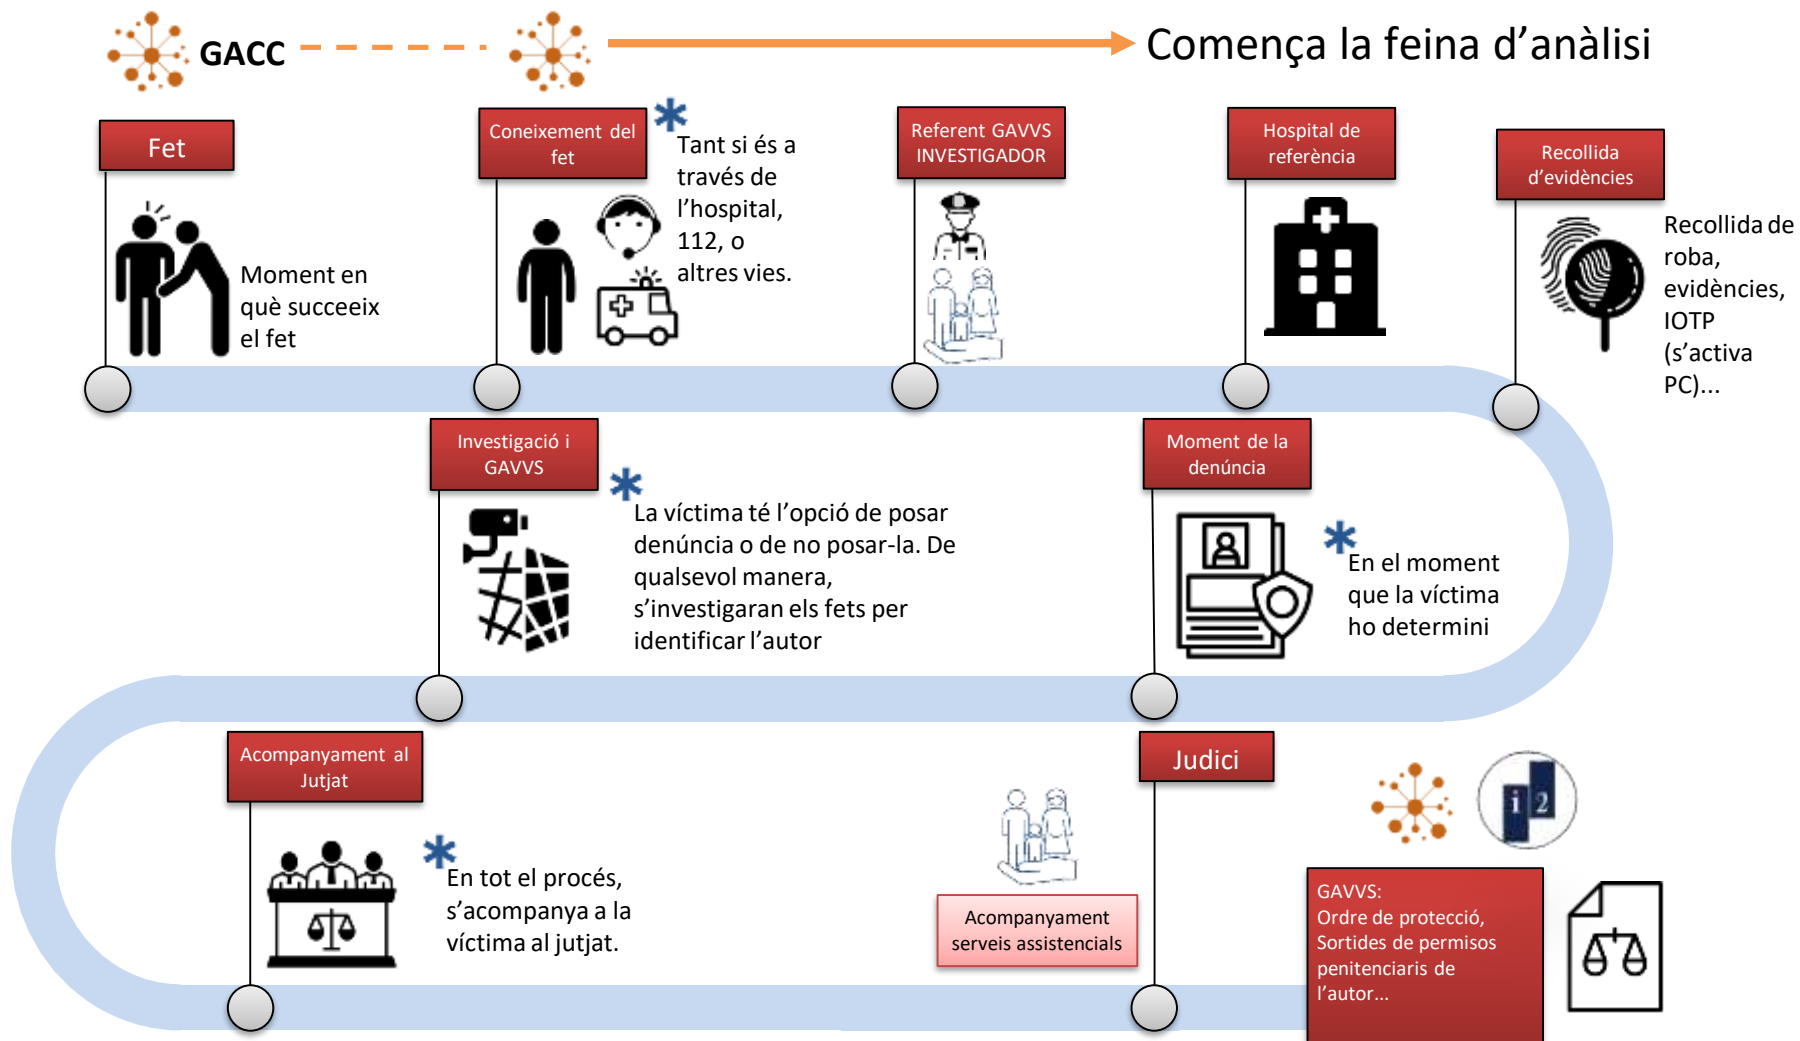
GACC

Comença la feina d'anàlisi

Fet

Moment en què succeeix el fet

Coneixement del fet

*

Tant si és a través de l'hospital, 112, o altres vies.

Referent GAVVS INVESTIGADOR

Hospital de referència

Recollida d'evidències

Recollida de roba, evidències, IOTP (s'activa PC)...

Investigació i GAVVS

*

La víctima té l'opció de posar denúncia o de no posar-la. De qualsevol manera, s'investigaran els fets per identificar l'autor

Moment de la denúncia

*

En el moment que la víctima ho determini

Acompanyament al Jutjat

*

En tot el procés, s'acompanya a la víctima al jutjat.

Acompanyament serveis assistencials

Judici

i2

GAVVS: Ordre de protecció, Sortides de permisos penitenciaris de l'autor...